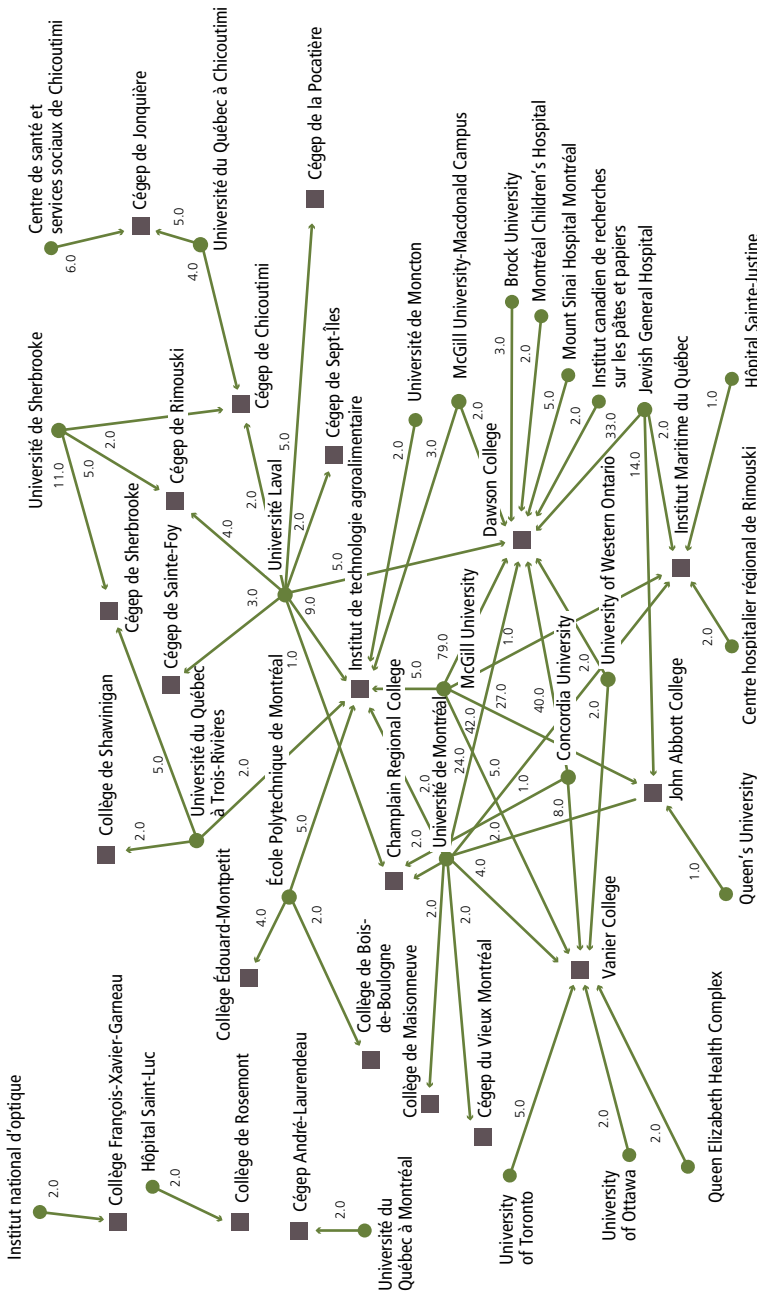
Institut national d'optique
2.0
Collège François-Xavier-Garneau
Hôpital Saint-Luc
2.0
Collège de Rosemont
Cégep André-Laurendeau
2.0
Université du Québec à Montréal
Collège Édouard-Montpetit
4.0
École Polytechnique de Montréal
2.0
5.0
Collège de Bois-de-Boulogne
Collège de Maisonneuve
2.0
Cégep du Vieux Montréal
2.0
University of Toronto
5.0
University of Ottawa
2.0
Queen Elizabeth Health Complex
2.0
Vanier College
Collège de Shawinigan
2.0
Université du Québec à Trois-Rivières
5.0
2.0
Cégep de Sherbrooke
Université de Sherbrooke
11.0
5.0
2.0
Cégep de Rimouski
Cégep de Sainte-Foy
4.0
3.0
Université Laval
2.0
Cégep de Chicoutimi
5.0
2.0
Cégep de Sept-Îles
9.0
5.0
Institut de technologie agroalimentaire
1.0
Champlain Regional College
2.0
Université de Montréal
2.0
24.0
42.0
79.0
5.0
McGill University
27.0
1.0
40.0
Concordia University
1.0
5.0
2.0
8.0
4.0
Cégep de la Pocatière
Centre de santé et services sociaux de Chicoutimi
6.0
Cégep de Jonquière
5.0
4.0
Université du Québec à Chicoutimi
Université de Moncton
2.0
3.0
McGill University-Macdonald Campus
2.0
Dawson College
Brock University
3.0
Montréal Children's Hospital
2.0
Mount Sinai Hospital Montréal
5.0
Institut canadien de recherches sur les pâtes et papiers
2.0
Jewish General Hospital
33.0
14.0
Institut Maritime du Québec
2.0
Hôpital Sainte-Justine
1.0
Centre hospitalier régional de Rimouski
2.0
University of Western Ontario
2.0
2.0
John Abbott College
Queen's University
1.0